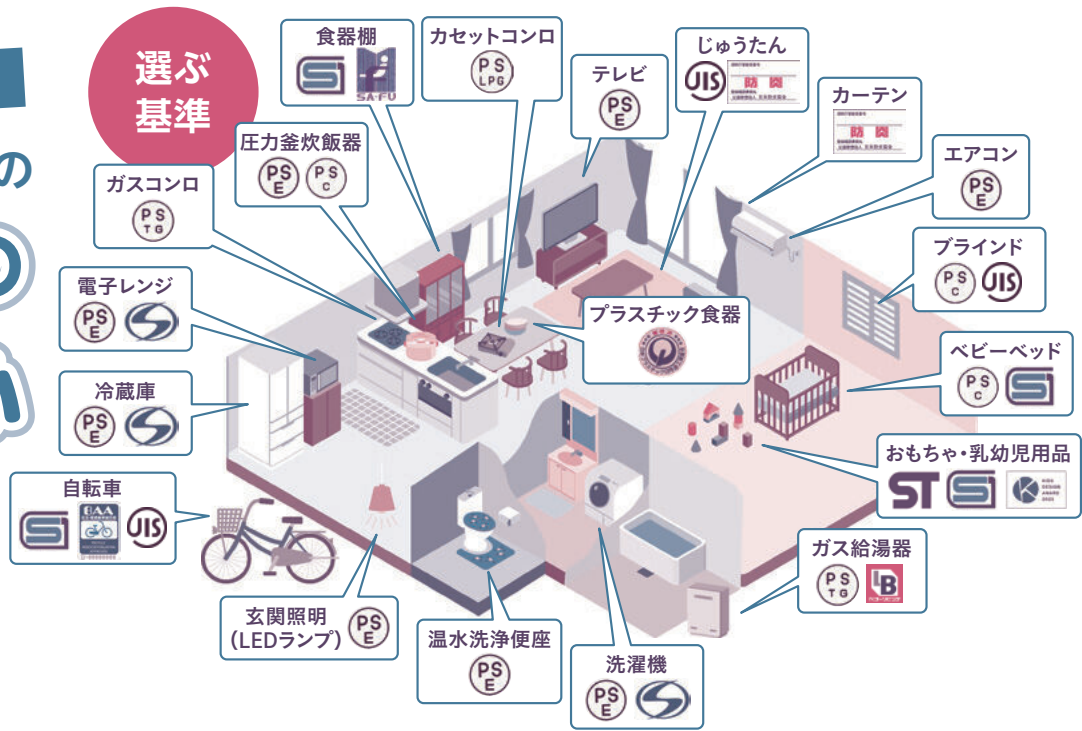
選ぶ基準

の

食器棚
SAFU

カセットコンロ
PS LPG

じゅうたん
JIS
防炎

テレビ
PS E

カーテン
防炎

圧力釜炊飯器
PS E
PS C

ガスコンロ
PS TG

エアコン
PS E

ブラインド
PS C
JIS

電子レンジ
PS E

プラスチック食器

ベビーベッド
PS C

冷蔵庫
PS E

おもちゃ・乳幼児用品
ST

自転車
BAA
JIS

ガス給湯器
PS TG
LB

玄関照明
(LEDランプ)
PS E

温水洗浄便座
PS E

洗濯機
PS E